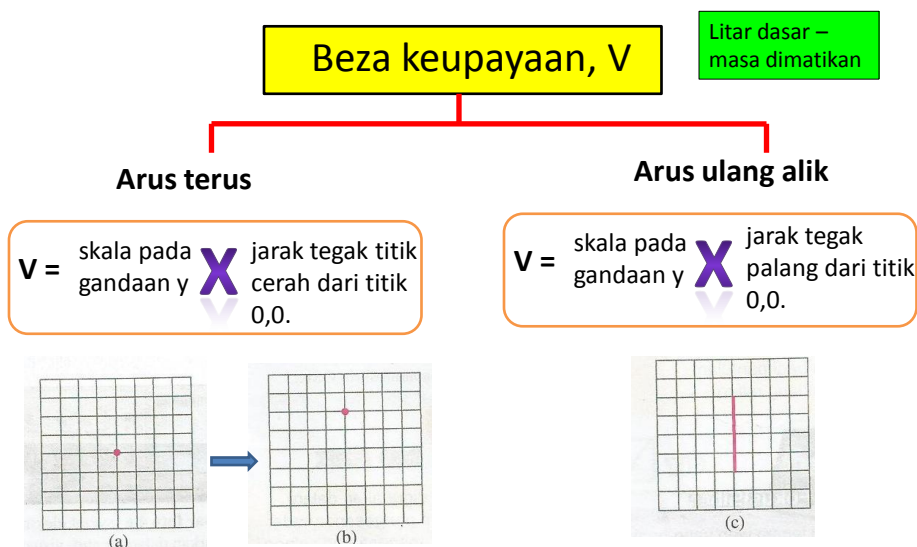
Beza keupayaan, V

Litar dasar – masa dimatikan

Arus terus

V = skala pada gandaan y X jarak tegak titik cerah dari titik 0,0.

Arus ulang alik

V = skala pada gandaan y X jarak tegak palang dari titik 0,0.

(a)

(b)

(c)